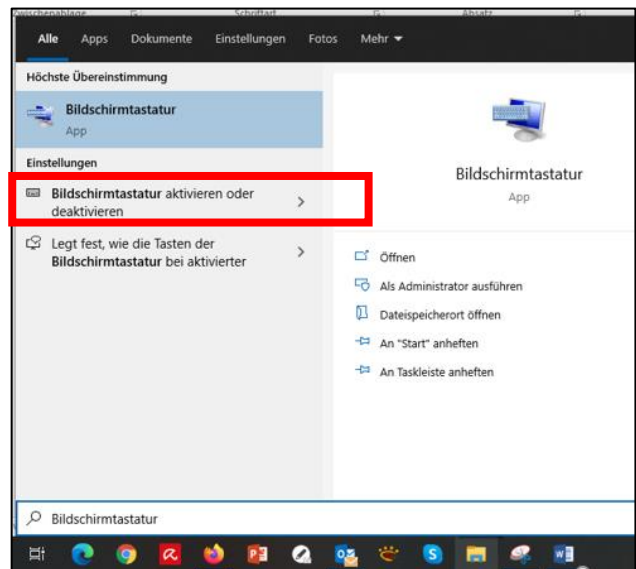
Zwischenablage Schriftart Absatz

Alle Apps Dokumente Einstellungen Fotos Mehr

Höchste Übereinstimmung

Bildschirmtastatur
App

Einstellungen

Bildschirmtastatur aktivieren oder deaktivieren

Legt fest, wie die Tasten der Bildschirmtastatur bei aktivierter

Bildschirmtastatur
App

Öffnen

Als Administrator ausführen

Dateispeicherort öffnen

An "Start" anheften

An Taskleiste anheften

Bildschirmtastatur